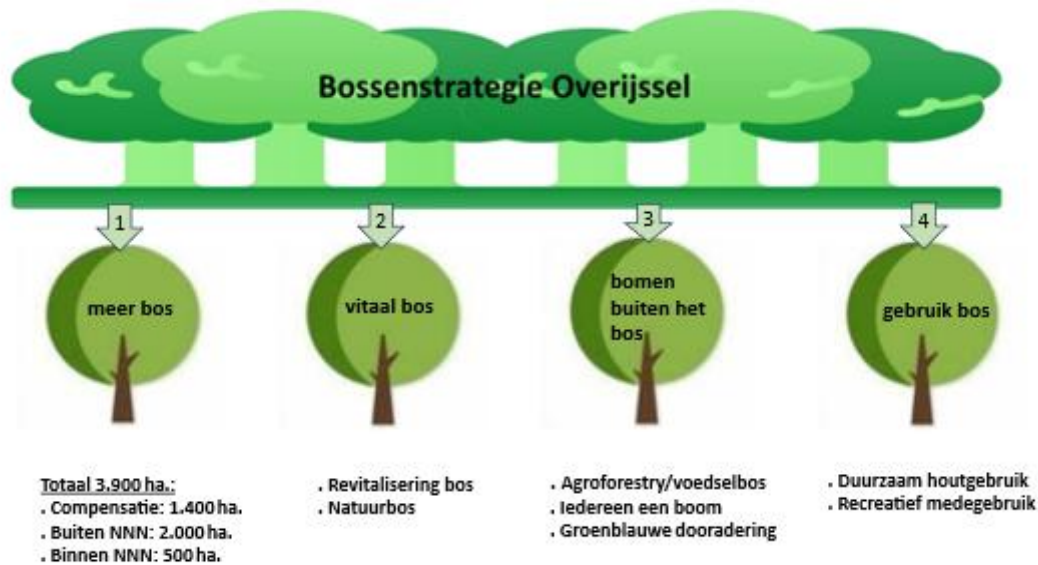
Bossenstrategie Overijssel

1

meer bos

2

vitaal bos

3

bomen buiten het bos

4

gebruik bos

Totaal 3.900 ha.:
. Compensatie: 1.400 ha.
. Buiten NNN: 2.000 ha.
. Binnen NNN: 500 ha.

. Revitalisering bos
. Natuurbos

. Agroforestry/voedselbos
. Iedereen een boom
. Groenblauwe dooradering

. Duurzaam houtgebruik
. Recreatief medegebruik